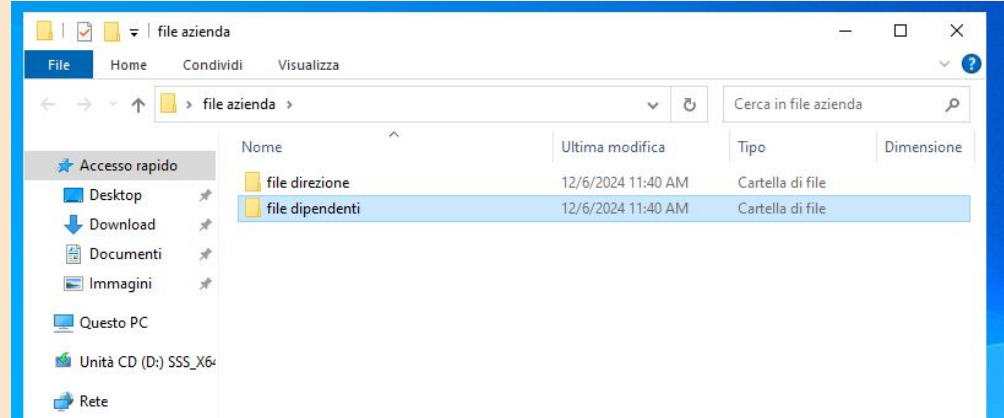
file azienda

File
Home
Condividi
Visualizza

file azienda

Cerca in file azienda

Accesso rapido
Desktop
Download
Documenti
Immagini
Questo PC
Unità CD (D:) SSS_X64
Rete

| Nome | Ultima modifica | Tipo | Dimensione |
|---|---|---|---|
| file direzione | 12/6/2024 11:40 AM | Cartella di file | |
| file dipendenti | 12/6/2024 11:40 AM | Cartella di file | |